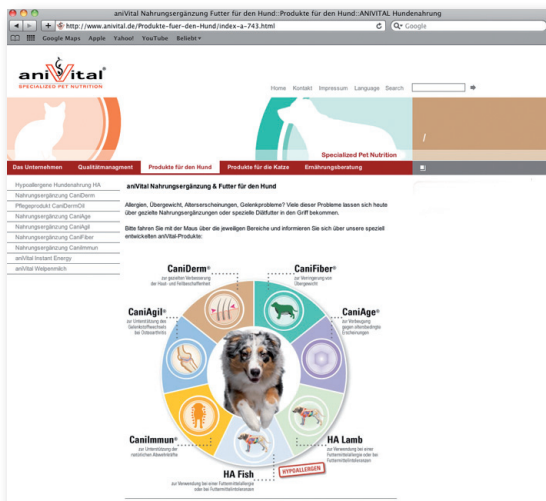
aniVital Nahrungsergänzung Futter für den Hund::Produkte für den Hund::ANIVITAL Hundenahrung

http://www.anivital.de/Produkte-fuer-den-Hund/index-a-743.html

Google

Google Maps Apple Yahoo! YouTube Beliebt

aniVital®
SPECIALIZED PET NUTRITION

Home Kontakt Impressum Language Search

Specialized Pet Nutrition

Das Unternehmen Qualitätsmanagment Produkte für den Hund Produkte für die Katze Ernährungsberatung

Hypoallergene Hundenahrung HA
Nahrungsergänzung CaniDerm
Pflegeprodukt CaniDermOil
Nahrungsergänzung CaniAge
Nahrungsergänzung CaniAgil
Nahrungsergänzung CaniFiber
Nahrungsergänzung CaniImmun
aniVital Instant Energy
aniVital Welpenmilch

aniVital Nahrungsergänzung & Futter für den Hund

Allergien, Übergewicht, Alterserscheinungen, Gelenkprobleme? Viele dieser Probleme lassen sich heute über gezielte Nahrungsergänzungen oder spezielle Diätfutter in den Griff bekommen.

Bitte fahren Sie mit der Maus über die jeweiligen Bereiche und informieren Sie sich über unsere speziell entwickelten aniVital-Produkte:

CaniDerm®
zur gezielten Verbesserung der Haut- und Fellbeschaffenheit

CaniFiber®
zur Verringerung von Übergewicht

CaniAgil®
zur Unterstützung des Gelenkstoffwechsels bei Osteoarthritis

CaniAge®
zur Vorbeugung gegen altersbedingte Erscheinungen

CaniImmun®
zur Unterstützung der natürlichen Abwehrkräfte

HA Lamb
zur Verwendung bei einer Futtermittelallergie oder bei Futtermittelintoleranzen

HA Fish
zur Verwendung bei einer Futtermittelallergie oder bei Futtermittelintoleranzen

HYPOALLERGEN